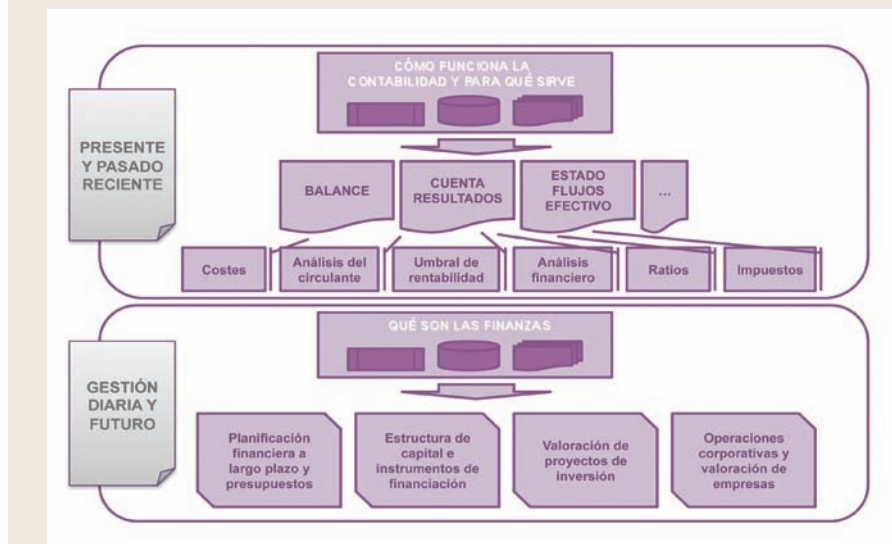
CÓMO FUNCIONA LA CONTABILIDAD Y PARA QUÉ SIRVE

PRESENTE Y PASADO RECIENTE

BALANCE

CUENTA RESULTADOS

ESTADO FLUJOS EFECTIVO

...

Costes

Análisis del circulante

Umbral de rentabilidad

Análisis financiero

Ratios

Impuestos

QUÉ SON LAS FINANZAS

GESTIÓN DIARIA Y FUTURO

Planificación financiera a largo plazo y presupuestos

Estructura de capital e instrumentos de financiación

Valoración de proyectos de inversión

Operaciones corporativas y valoración de empresas